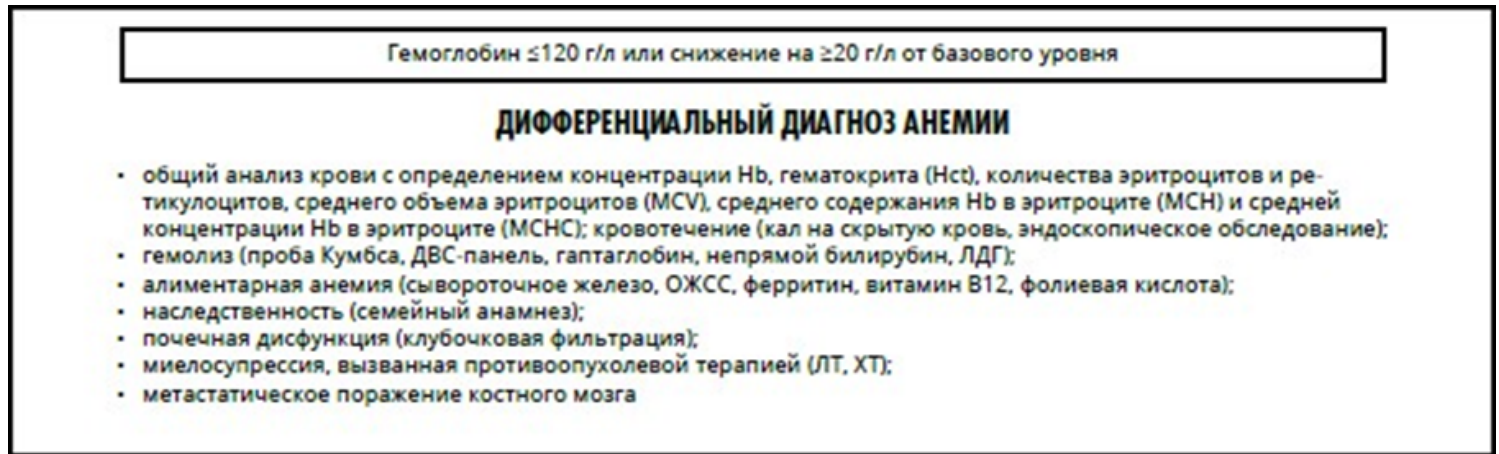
Гемоглобин ≤120 г/л или снижение на ≥20 г/л от базового уровня

ДИФФЕРЕНЦИАЛЬНЫЙ ДИАГНОЗ АНЕМИИ

• общий анализ крови с определением концентрации Hb, гематокрита (Hct), количества эритроцитов и ретикулоцитов, среднего объема эритроцитов (MCV), среднего содержания Hb в эритроците (MCH) и средней концентрации Hb в эритроците (MCHC); кровотечение (кал на скрытую кровь, эндоскопическое обследование);
• гемолиз (проба Кумбса, ДВС-панель, гаптаглобин, непрямой билирубин, ЛДГ);
• алиментарная анемия (сывороточное железо, ОЖСС, ферритин, витамин B12, фолиевая кислота);
• наследственность (семейный анамнез);
• почечная дисфункция (клубочковая фильтрация);
• миелосупрессия, вызванная противоопухолевой терапией (ЛТ, ХТ);
• метастатическое поражение костного мозга